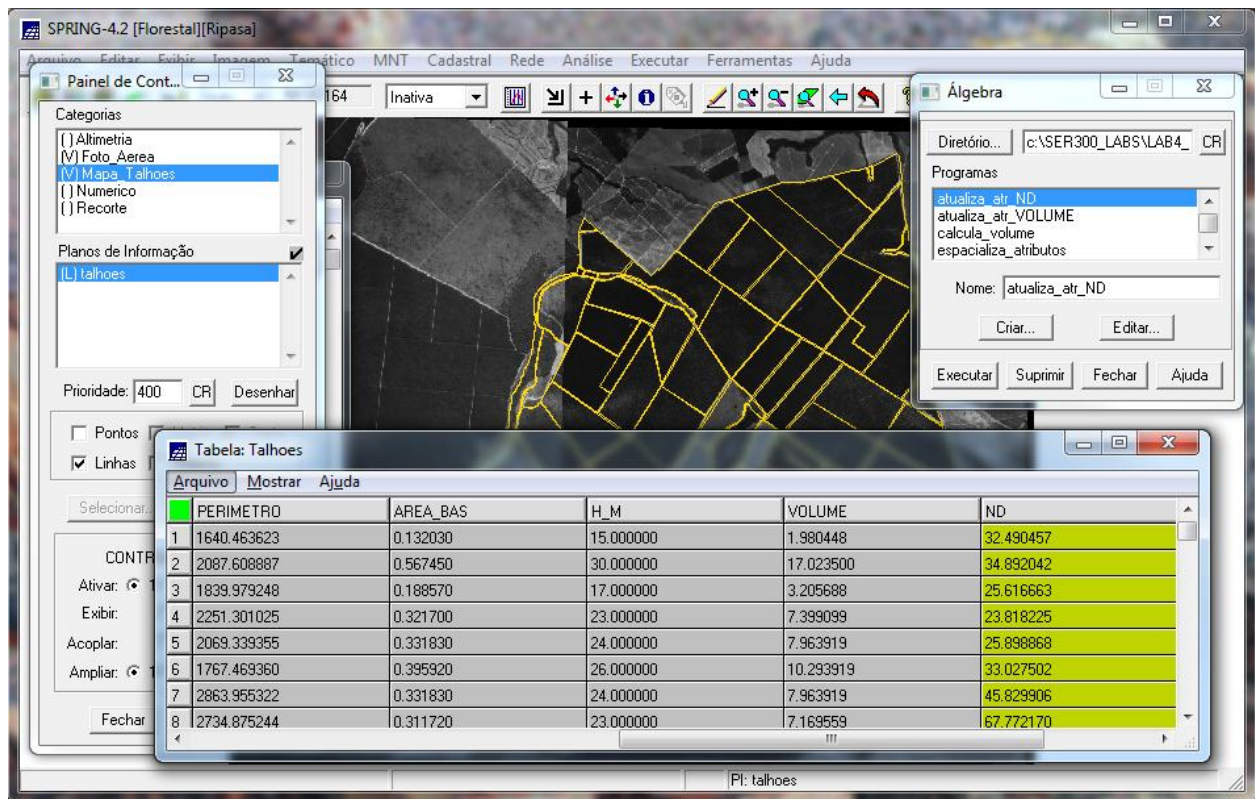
SPRING-4.2 [Florestal][Ripasa]

Arquivo Editar Exibir Imagem Temático MNT Cadastral Rede Análise Executar Ferramentas Ajuda

164 Inativa

Painel de Cont...

Categorias
( ) Altimetria
(V) Foto_Aerea
(V) Mapa_Talhoes
( ) Numerico
( ) Recorte

Planos de Informação
(L) talhoes

Prioridade: 400 CR Desenhar

Pontos
Linhas

Selecionar...

CONTR
Ativar:
Exibir:
Acoplar:
Ampliar:

Fechar

Álgebra

Diretório... c:\SER300_LABS\LAB4_ CR

Programas
atualiza_atr_ND
atualiza_atr_VOLUME
calcula_volume
espacializa_atributos

Nome: atualiza_atr_ND

Criar... Editar...

Executar Suprimir Fechar Ajuda

Tabela: Talhoes

Arquivo Mostrar Ajuda

| | PERIMETRO | AREA_BAS | H_M | VOLUME | ND |
|---|---|---|---|---|---|
| 1 | 1640.463623 | 0.132030 | 15.000000 | 1.980448 | 32.490457 |
| 2 | 2087.608887 | 0.567450 | 30.000000 | 17.023500 | 34.892042 |
| 3 | 1839.979248 | 0.188570 | 17.000000 | 3.205688 | 25.616663 |
| 4 | 2251.301025 | 0.321700 | 23.000000 | 7.399099 | 23.818225 |
| 5 | 2069.339355 | 0.331830 | 24.000000 | 7.963919 | 25.898868 |
| 6 | 1767.469360 | 0.395920 | 26.000000 | 10.293919 | 33.027502 |
| 7 | 2863.955322 | 0.331830 | 24.000000 | 7.963919 | 45.829906 |
| 8 | 2734.875244 | 0.311720 | 23.000000 | 7.169559 | 67.772170 |

PI: talhoes